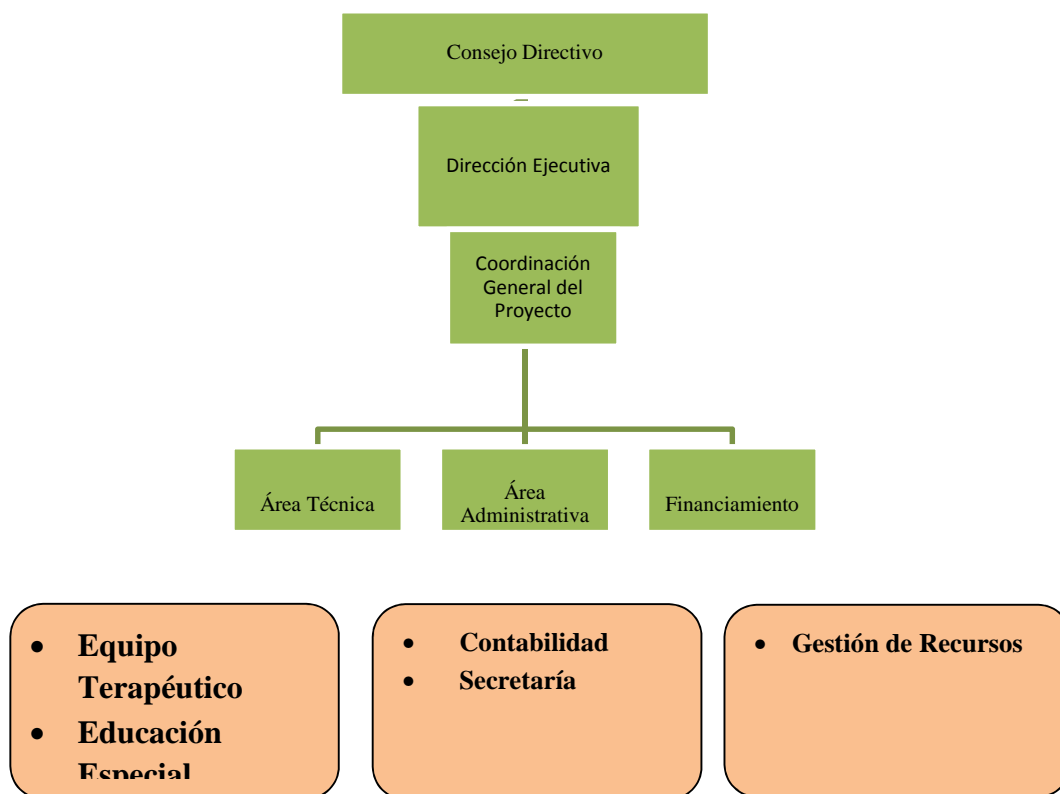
Consejo Directivo

Dirección Ejecutiva

Coordinación General del Proyecto

Área Técnica

Área Administrativa

Financiamiento

- Equipo Terapéutico
- Educación Especial

- Contabilidad
- Secretaría

- Gestión de Recursos